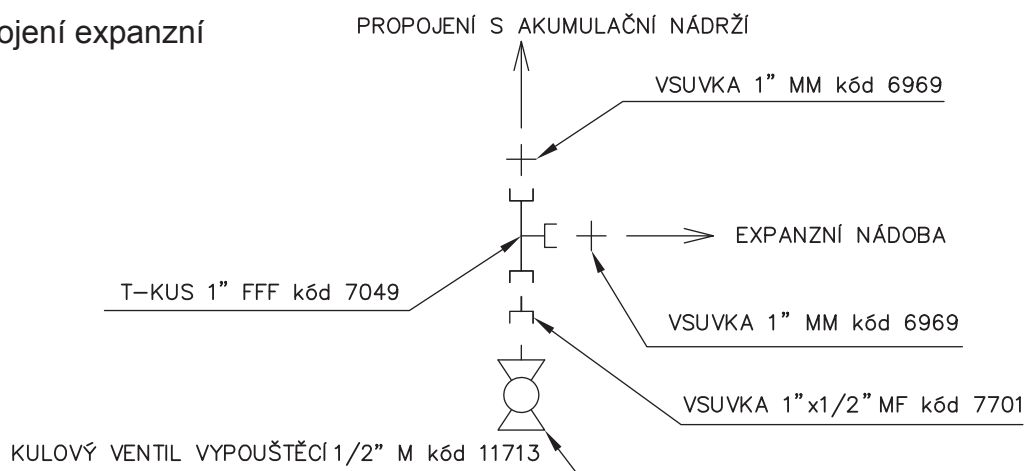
ojení expanzní

PROPOJENÍ S AKUMULAČNÍ NÁDRŽÍ

VSUVKA 1" MM kód 6969

EXPANZNÍ NÁDOBA

T–KUS 1" FFF kód 7049

VSUVKA 1" MM kód 6969

VSUVKA 1"x1/2" MF kód 7701

KULOVÝ VENTIL VYPOUŠTĚCÍ 1/2" M kód 11713